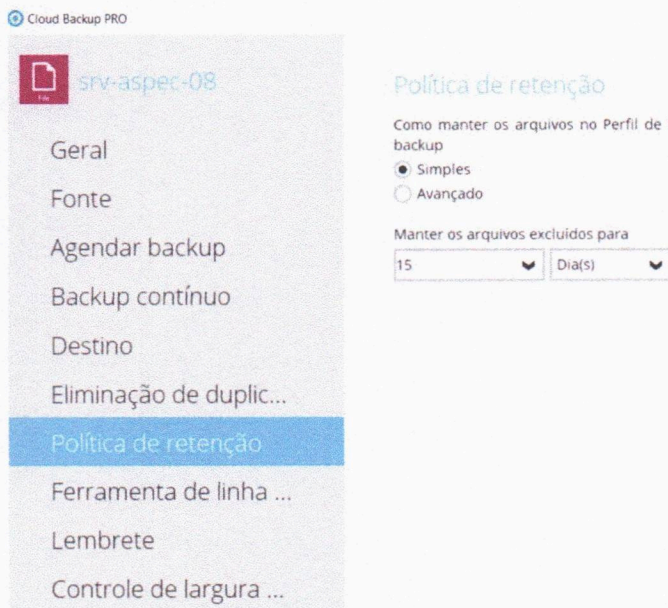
Cloud Backup PRO

File

srv-aspec-08

Geral

Fonte

Agendar backup

Backup contínuo

Destino

Eliminação de duplic...

Política de retenção

Ferramenta de linha ...

Lembrete

Controle de largura ...

Política de retenção

Como manter os arquivos no Perfil de backup

Simples

Avançado

Manter os arquivos excluídos para

15

Dia(s)